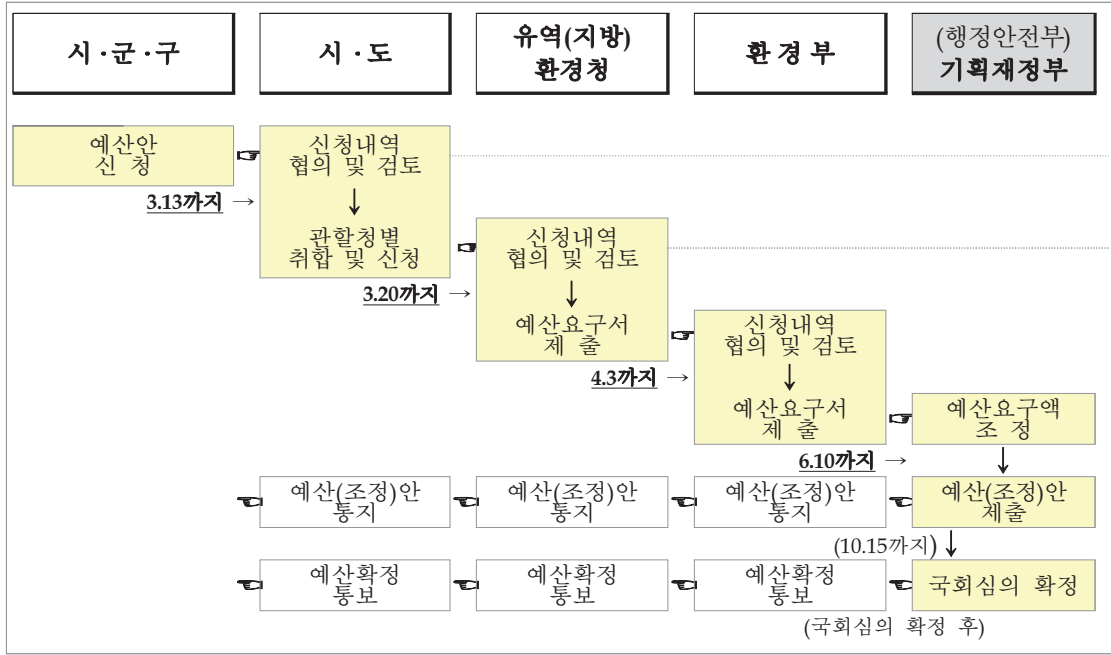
시·군·구

시·도

유역(지방) 환경청

환경부

(행정안전부) 기획재정부

예산안 신청

3.13까지 →

신청내역 협의 및 검토

↓

관할청별 취합 및 신청

3.20까지 →

신청내역 협의 및 검토

↓

예산요구서 제출

4.3까지 →

신청내역 협의 및 검토

↓

예산요구서 제출

예산요구액 조정

6.10까지 →

↓

예산(조정)안 통지

예산(조정)안 통지

예산(조정)안 통지

예산(조정)안 제출

(10.15까지) ↓

예산확정 통보

예산확정 통보

예산확정 통보

국회심의 확정

(국회심의 확정 후)